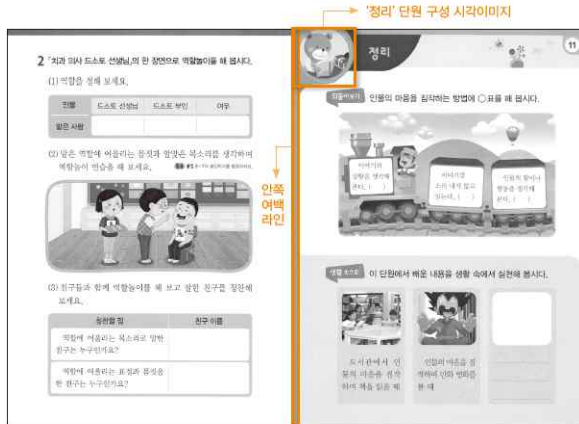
'정리' 단원 구성 시각이미지

2 「치과 의사 드소토 선생님」의 한 장면으로 역할놀이를 해 봅시다.

(1) 역할을 정해 보세요.

| 인물 | 드소토 선생님 | 드소토 부인 | 여우 |
|---|---|---|---|
| 맡은 사람 | | | |

(2) 맡은 역할에 어울리는 몸짓과 말투를 생각하며 역할놀이 연습을 해 보세요.

(3) 친구들과 함께 역할놀이를 해 보고 잘한 친구를 칭찬해 보세요.

| 칭찬할 점 | 친구 이름 |
|---|---|
| 역할에 어울리는 목소리로 말한 친구는 누구인가요? | |
| 역할에 어울리는 표정과 몸짓을 한 친구는 누구인가요? | |

안쪽 여백 라인

정리

11

인물의 마음을 짐작하는 방법에 ○표를 해 봅시다.

이야기의 상황을 생각해 본다. ( )

이야기를 소리 내어 읽고 외운다. ( )

인물의 말이나 행동을 살펴본다. ( )

이 단원에서 배운 내용을 생활 속에서 실천해 봅시다.

도서관에서 인물의 마음을 짐작하며 책을 읽을 때

인물의 마음을 짐작해서 만화 영화를 볼 때